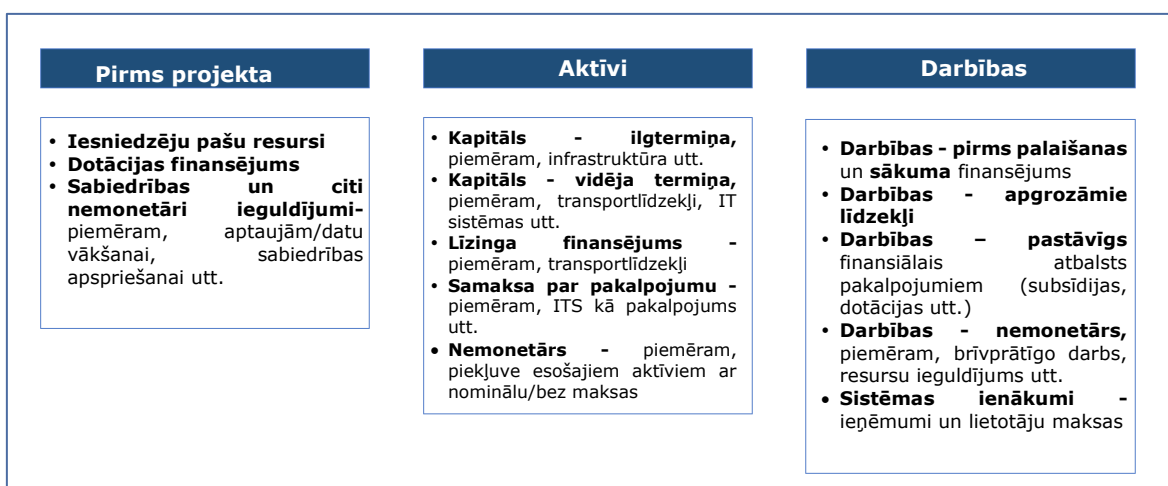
Pirms projekta

- **Iesniedzēju pašu resursi**
- **Dotācijas finansējums**
- **Sabiedrības un citi nemonetāri ieguldījumi-** piemēram, aptaujām/datu vākšanai, sabiedrības apspriešanai utt.

Aktīvi

- **Kapitāls - ilgtermiņa,** piemēram, infrastruktūra utt.
- **Kapitāls - vidēja termiņa,** piemēram, transportlīdzekļi, IT sistēmas utt.
- **Līzinga finansējums -** piemēram, transportlīdzekļi
- **Samaksa par pakalpojumu -** piemēram, ITS kā pakalpojums utt.
- **Nemonetārs -** piemēram, piekļuve esošajiem aktīviem ar nominālu/bez maksas

Darbības

- **Darbības - pirms palaišanas** un **sākuma** finansējums
- **Darbības - apgrozāmie līdzekļi**
- **Darbības – pastāvīgs** finansiālais atbalsts pakalpojumiem (subsīdijas, dotācijas utt.)
- **Darbības - nemonetārs,** piemēram, brīvprātīgo darbs, resursu ieguldījums utt.
- **Sistēmas ienākumi -** ieņēmumi un lietotāju maksas